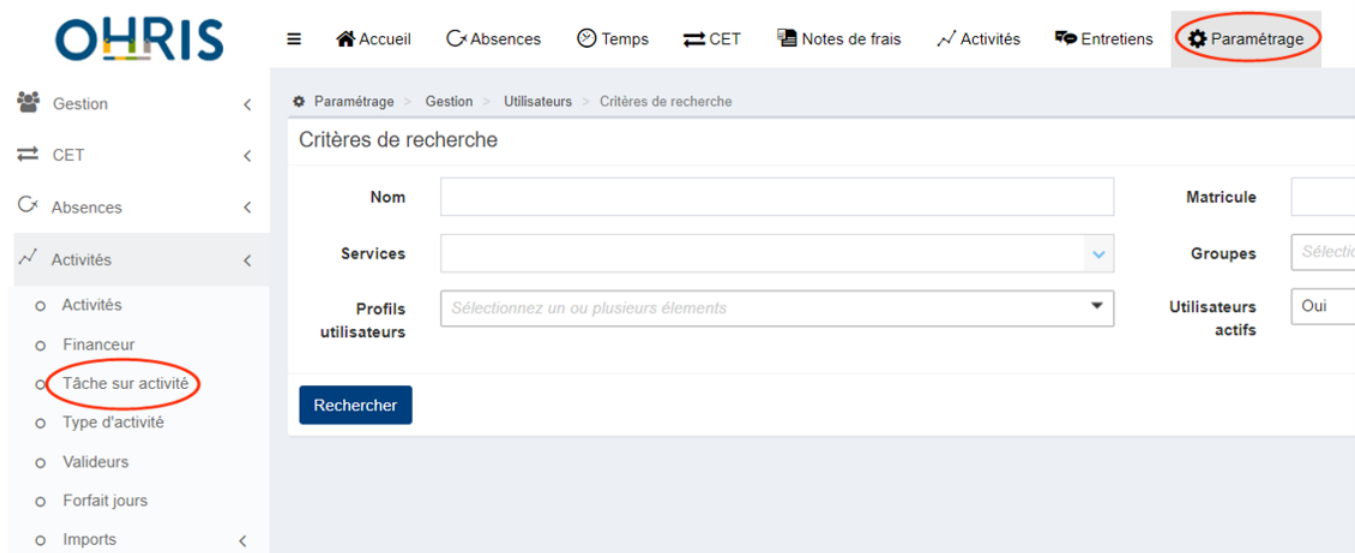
OHRIS

Accueil Absences Temps CET Notes de frais Activités Entretiens Paramétrage

Gestion
CET
Absences
Activités
Activités
Financeur
Tâche sur activité
Type d'activité
Valideurs
Forfait jours
Imports

Paramétrage > Gestion > Utilisateurs > Critères de recherche

Critères de recherche

Nom

Matricule

Services

Groupes

Sélectio

Profils utilisateurs

Sélectionnez un ou plusieurs élements

Utilisateurs actifs

Oui

Rechercher